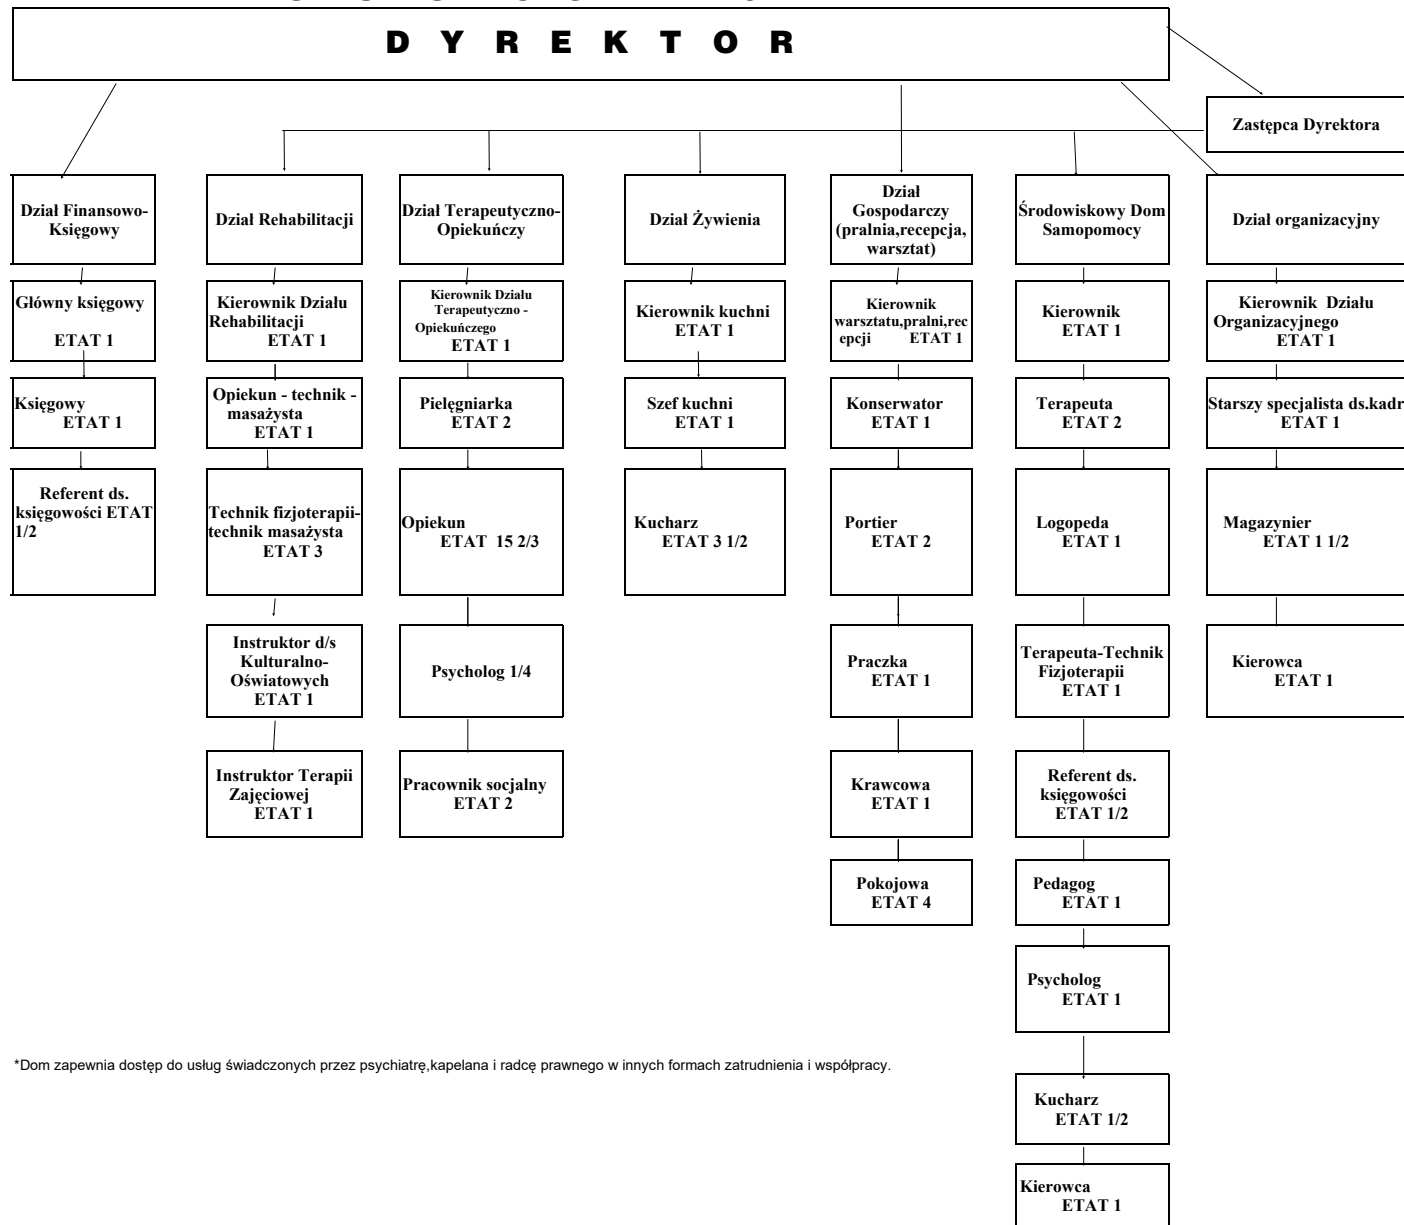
D Y R E K T O R

Zastępca Dyrektora

Dział Finansowo-Księgowy

Główny księgowy ETAT 1

Księgowy ETAT 1

Referent ds. księgowości ETAT 1/2

Dział Rehabilitacji

Kierownik Działu Rehabilitacji ETAT 1

Opiekun - technik - masażysta ETAT 1

Technik fizjoterapii-technik masażysta ETAT 3

Instruktor d/s Kulturalno-Oświatowych ETAT 1

Instruktor Terapii Zajęciowej ETAT 1

Dział Terapeutyczno-Opiekuńczy

Kierownik Działu Terapeutyczno - Opiekuńczego ETAT 1

Pielęgniarka ETAT 2

Opiekun ETAT 15 2/3

Psycholog 1/4

Pracownik socjalny ETAT 2

Dział Żywienia

Kierownik kuchni ETAT 1

Szef kuchni ETAT 1

Kucharz ETAT 3 1/2

Dział Gospodarczy (pralnia,recepcja, warsztat)

Kierownik warsztatu,pralni,recepcji ETAT 1

Konserwator ETAT 1

Portier ETAT 2

Praczka ETAT 1

Krawcowa ETAT 1

Pokojowa ETAT 4

Środowiskowy Dom Samopomocy

Kierownik ETAT 1

Terapeuta ETAT 2

Logopeda ETAT 1

Terapeuta-Technik Fizjoterapii ETAT 1

Referent ds. księgowości ETAT 1/2

Pedagog ETAT 1

Psycholog ETAT 1

Kucharz ETAT 1/2

Kierowca ETAT 1

Dział organizacyjny

Kierownik Działu Organizacyjnego ETAT 1

Starszy specjalista ds.kadr ETAT 1

Magazynier ETAT 1 1/2

Kierowca ETAT 1

*Dom zapewnia dostęp do usług świadczonych przez psychiatrę,kapelana i radcę prawnego w innych formach zatrudnienia i współpracy.